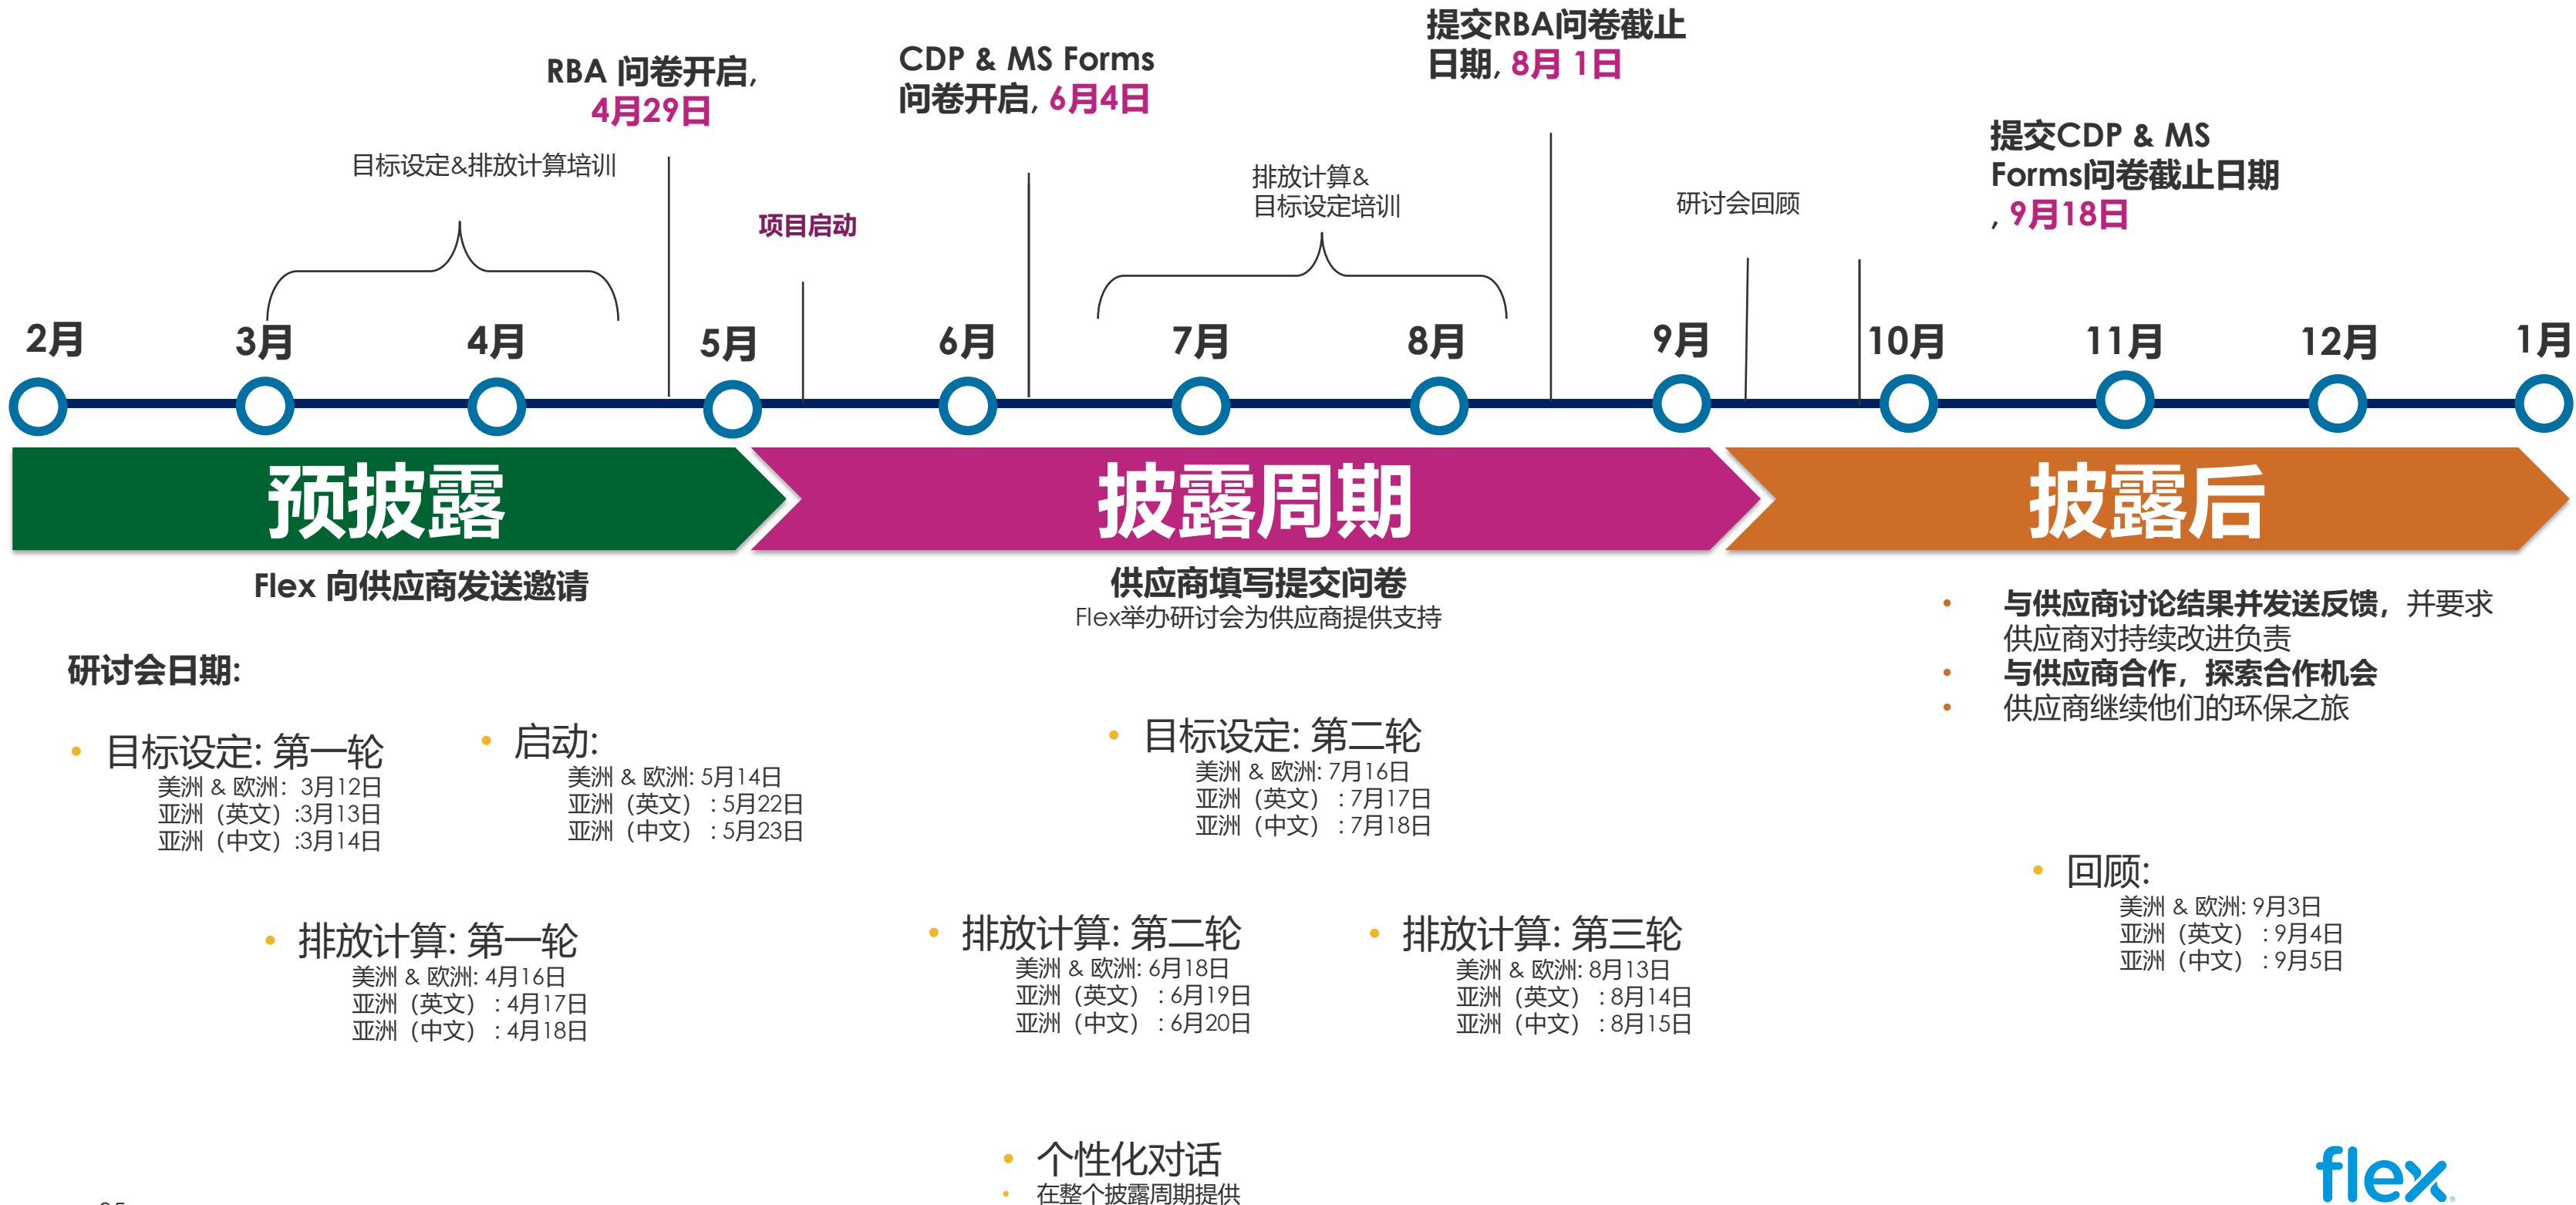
RBA 问卷开启，4月29日

CDP & MS Forms 问卷开启，6月4日

提交RBA问卷截止日期，8月 1日

提交CDP & MS Forms问卷截止日期，9月18日

目标设定&排放计算培训

项目启动

排放计算&目标设定培训

研讨会回顾

2月 3月 4月 5月 6月 7月 8月 9月 10月 11月 12月 1月

预披露

披露周期

披露后

Flex 向供应商发送邀请

供应商填写提交问卷
Flex举办研讨会为供应商提供支持

• 与供应商讨论结果并发送反馈，并要求供应商对持续改进负责
• 与供应商合作，探索合作机会
• 供应商继续他们的环保之旅

研讨会日期:

• 目标设定: 第一轮
美洲 & 欧洲: 3月12日
亚洲（英文）:3月13日
亚洲（中文）:3月14日

• 启动:
美洲 & 欧洲: 5月14日
亚洲（英文）：5月22日
亚洲（中文）：5月23日

• 目标设定: 第二轮
美洲 & 欧洲: 7月16日
亚洲（英文）：7月17日
亚洲（中文）：7月18日

• 回顾:
美洲 & 欧洲: 9月3日
亚洲（英文）：9月4日
亚洲（中文）：9月5日

• 排放计算: 第一轮
美洲 & 欧洲: 4月16日
亚洲（英文）：4月17日
亚洲（中文）：4月18日

• 排放计算: 第二轮
美洲 & 欧洲: 6月18日
亚洲（英文）：6月19日
亚洲（中文）：6月20日

• 排放计算: 第三轮
美洲 & 欧洲: 8月13日
亚洲（英文）：8月14日
亚洲（中文）：8月15日

• 个性化对话
• 在整个披露周期提供

flex